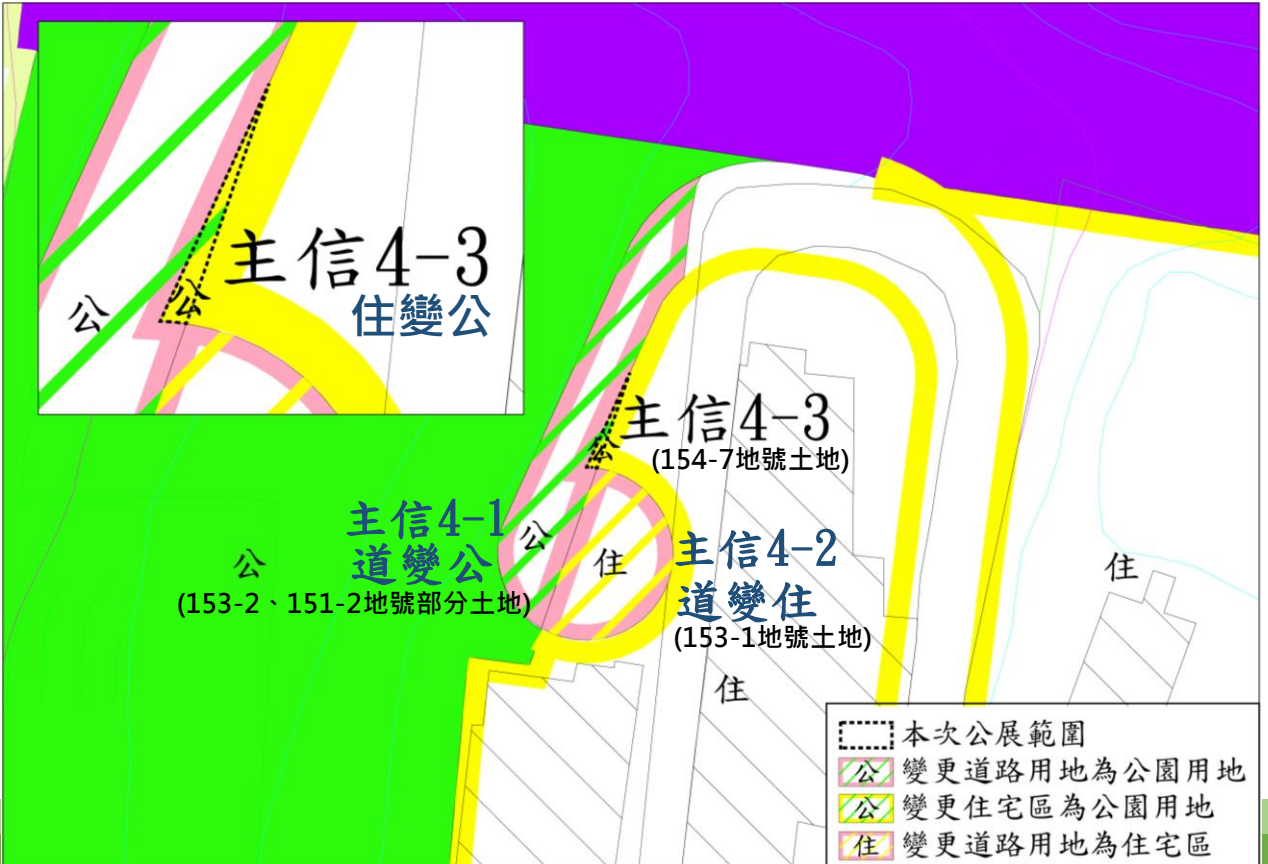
主信4-3
住變公
公
公

主信4-3
(154-7地號土地)

主信4-1
道變公
(153-2、151-2地號部分土地)

公
公
住

主信4-2
道變住
(153-1地號土地)

住
住

本次公展範圍
公 變更道路用地為公園用地
公 變更住宅區為公園用地
住 變更道路用地為住宅區